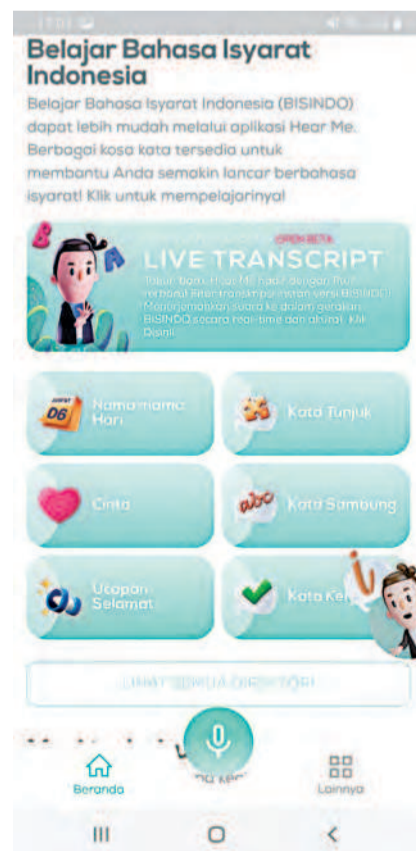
17:01

Belajar Bahasa Isyarat Indonesia

Belajar Bahasa Isyarat Indonesia (BISINDO) dapat lebih mudah melalui aplikasi Hear Me. Berbagai kosa kata tersedia untuk membantu Anda semakin lancar berbahasa isyarat! Klik untuk mempelajarinya!

LIVE TRANSCRIPT
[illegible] BETA
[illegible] Hear Me hadir dengan fitur terbaru! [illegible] transkripsi versi BISINDO! Menerjemahkan suara ke dalam gerakan BISINDO secara real-time dan akurat. Klik Disini!

06
Nama-nama Hari

Kata Tunjuk

Cinta

abc
Kata Sambung

Ucapan Selamat

Kata Ker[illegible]

LIHAT SEMUA DIREKTORI

Beranda

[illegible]

Lainnya